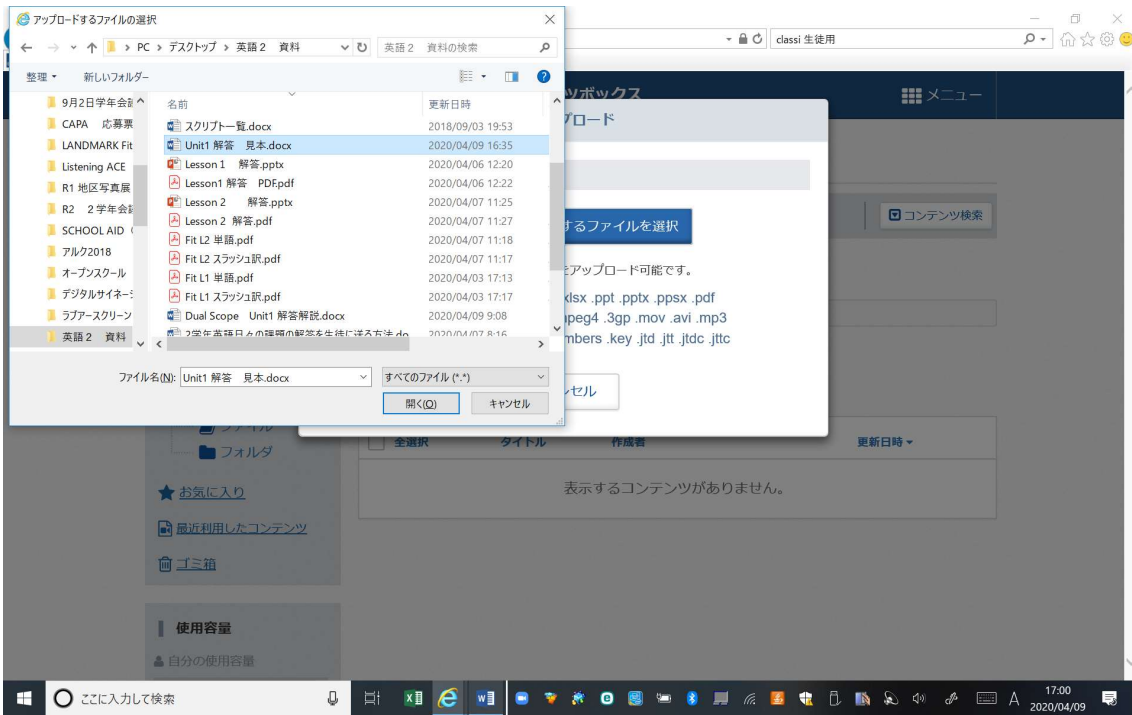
アップロードするファイルの選択

PC > デスクトップ > 英語２ 資料

英語２ 資料の検索

整理 ▾ 新しいフォルダー

9月2日学年会訁
CAPA 応募票
LANDMARK Fit
Listening ACE
R1 地区写真展
R2 ２学年会訁
SCHOOL AID
アルク2018
オープンスクール
デジタルサイネー
ラブアースクリーン
英語２ 資料

| 名前 | 更新日時 |
|---|---|
| スクリプト一覧.docx | 2018/09/03 19:53 |
| Unit1 解答 見本.docx | 2020/04/09 16:35 |
| Lesson 1 解答.pptx | 2020/04/06 12:20 |
| Lesson1 解答 PDF.pdf | 2020/04/06 12:22 |
| Lesson 2 解答.pptx | 2020/04/07 11:25 |
| Lesson 2 解答.pdf | 2020/04/07 11:27 |
| Fit L2 単語.pdf | 2020/04/07 11:18 |
| Fit L2 スラッシュ訳.pdf | 2020/04/07 11:17 |
| Fit L1 単語.pdf | 2020/04/03 17:13 |
| Fit L1 スラッシュ訳.pdf | 2020/04/03 17:17 |
| Dual Scope Unit1 解答解説.docx | 2020/04/09 9:08 |
| ２学年英語日々の課題の解答を生徒に送る方法.do | 2020/04/07 8:16 |

ファイル名(N): Unit1 解答 見本.docx
すべてのファイル (*.*)
開く(O)
キャンセル

classi 生徒用

ツボックス
メニュー
プロード
するファイルを選択
をアップロード可能です。
xlsx .ppt .pptx .ppsx .pdf
peg4 .3gp .mov .avi .mp3
mbers .key .jtd .jtt .jtdc .jttc
セル

コンテンツ検索

フォルダ
全選択 タイトル 作成者 更新日時
表示するコンテンツがありません。

お気に入り
最近利用したコンテンツ
ゴミ箱

使用容量
自分の使用容量

ここに入力して検索

17:00
2020/04/09